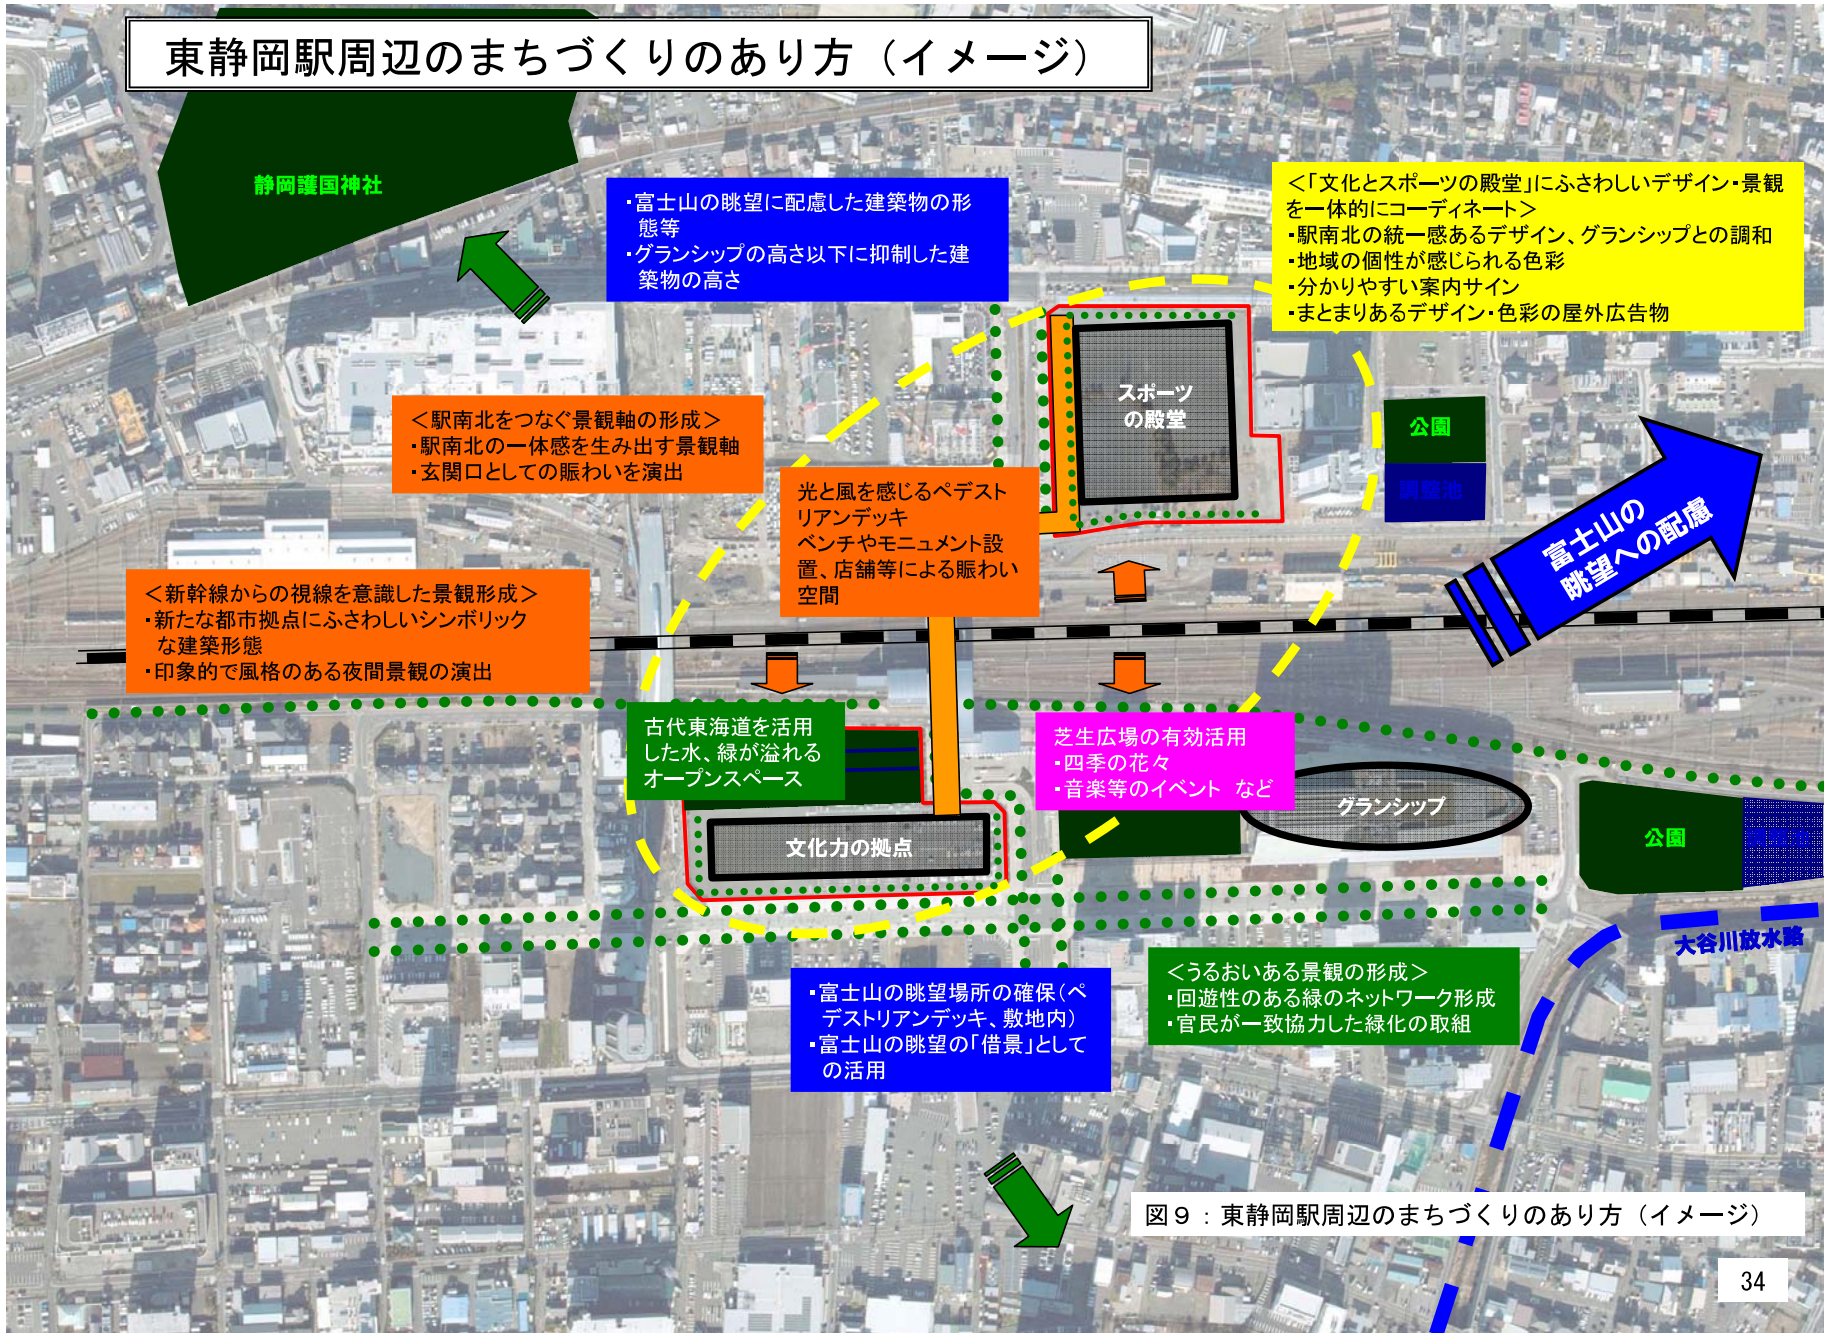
東静岡駅周辺のまちづくりのあり方（イメージ）

静岡護国神社

・富士山の眺望に配慮した建築物の形態等
・グランシップの高さ以下に抑制した建築物の高さ

<「文化とスポーツの殿堂」にふさわしいデザイン・景観を一体的にコーディネート>
・駅南北の統一感あるデザイン、グランシップとの調和
・地域の個性が感じられる色彩
・分かりやすい案内サイン
・まとまりあるデザイン・色彩の屋外広告物

スポーツの殿堂

公園

調整池

<駅南北をつなぐ景観軸の形成>
・駅南北の一体感を生み出す景観軸
・玄関口としての賑わいを演出

光と風を感じるペデストリアンデッキ
ベンチやモニュメント設置、店舗等による賑わい空間

富士山の眺望への配慮

<新幹線からの視線を意識した景観形成>
・新たな都市拠点にふさわしいシンボリックな建築形態
・印象的で風格のある夜間景観の演出

古代東海道を活用した水、緑が溢れるオープンスペース

芝生広場の有効活用
・四季の花々
・音楽等のイベント　など

グランシップ

公園

文化力の拠点

大谷川放水路

・富士山の眺望場所の確保（ペデストリアンデッキ、敷地内）
・富士山の眺望の「借景」としての活用

<うるおいある景観の形成>
・回遊性のある緑のネットワーク形成
・官民が一致協力した緑化の取組

図９：東静岡駅周辺のまちづくりのあり方（イメージ）

34